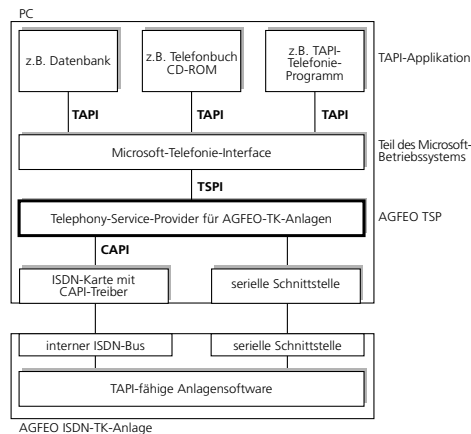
PC

z.B. Datenbank

z.B. Telefonbuch CD-ROM

z.B. TAPI-Telefonie-Programm

TAPI-Applikation

TAPI

TAPI

TAPI

Microsoft-Telefonie-Interface

Teil des Microsoft-Betriebssystems

TSPI

Telephony-Service-Provider für AGFEO-TK-Anlagen

AGFEO TSP

CAPI

ISDN-Karte mit CAPI-Treiber

serielle Schnittstelle

interner ISDN-Bus

serielle Schnittstelle

TAPI-fähige Anlagensoftware

AGFEO ISDN-TK-Anlage